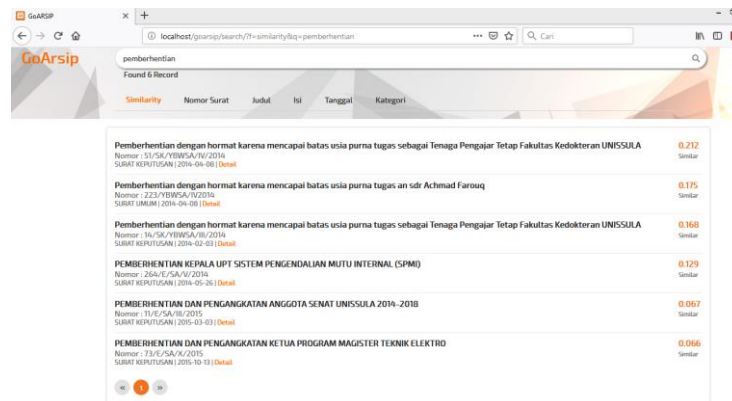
GoARSIP × +

localhost/goarsip/search/?f=similarity&q=pemberhentian ··· Cari

GoArsip

pemberhentian

Found 6 Record

Similarity Nomor Surat Judul Isi Tanggal Kategori

Pemberhentian dengan hormat karena mencapai batas usia purna tugas sebagai Tenaga Pengajar Tetap Fakultas Kedokteran UNISSULA
Nomor : 51/SK/YBWSA/IV/2014
SURAT KEPUTUSAN | 2014-04-08 | Detail
0.212
Similar

Pemberhentian dengan hormat karena mencapai batas usia purna tugas an sdr Achmad Farouq
Nomor : 223/YBWSA/IV/2014
SURAT UMUM | 2014-04-08 | Detail
0.175
Similar

Pemberhentian dengan hormat karena mencapai batas usia purna tugas sebagai Tenaga Pengajar Tetap Fakultas Kedokteran UNISSULA
Nomor : 14/SK/YBWSA/III/2014
SURAT KEPUTUSAN | 2014-02-03 | Detail
0.168
Similar

PEMBERHENTIAN KEPALA UPT SISTEM PENGENDALIAN MUTU INTERNAL (SPMI)
Nomor : 264/E/SA/V/2014
SURAT KEPUTUSAN | 2014-05-26 | Detail
0.129
Similar

PEMBERHENTIAN DAN PENGANGKATAN ANGGOTA SENAT UNISSULA 2014-2018
Nomor : 11/E/SA/III/2015
SURAT KEPUTUSAN | 2015-03-03 | Detail
0.067
Similar

PEMBERHENTIAN DAN PENGANGKATAN KETUA PROGRAM MAGISTER TEKNIK ELEKTRO
Nomor : 73/E/SA/X/2015
SURAT KEPUTUSAN | 2015-10-13 | Detail
0.066
Similar

« 1 »